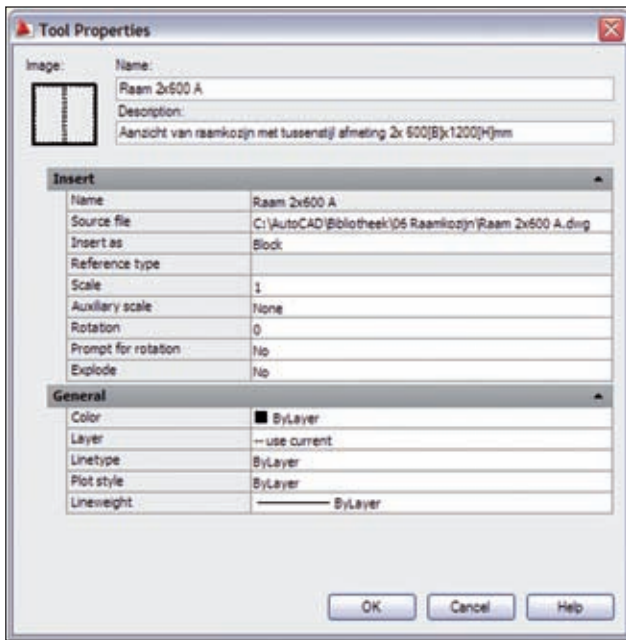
Tool Properties

Image:

Name:
Raam 2x600 A

Description:
Aanzicht van raamkozijn met tussenstijl afmeting 2x 600[B]x1200[H]mm

Insert

| | |
|---|---|
| Name | Raam 2x600 A |
| Source file | C:\AutoCAD\Bibliotheek\06 Raamkozijn\Raam 2x600 A.dwg |
| Insert as | Block |
| Reference type | |
| Scale | 1 |
| Auxiliary scale | None |
| Rotation | 0 |
| Prompt for rotation | No |
| Explode | No |

General

| | |
|---|---|
| Color | ByLayer |
| Layer | -- use current |
| Linetype | ByLayer |
| Plot style | ByLayer |
| Lineweight | ByLayer |

OK Cancel Help